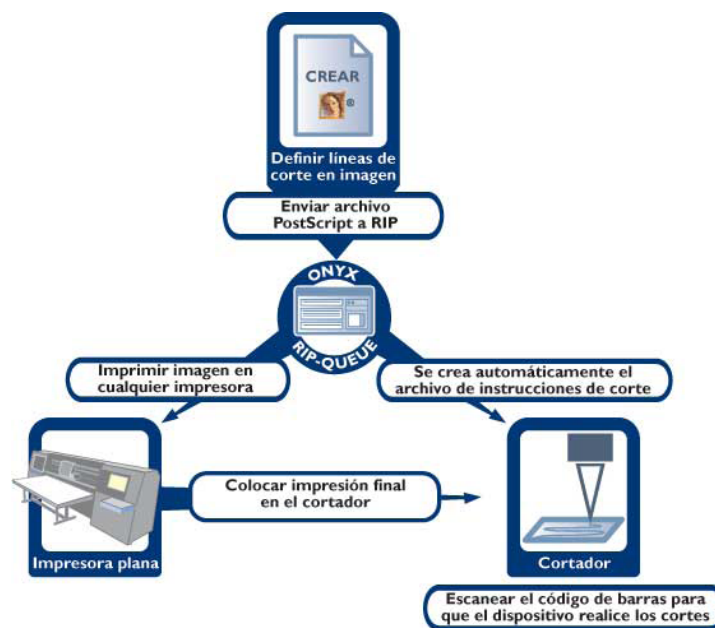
CREAR

Definir líneas de corte en imagen

Enviar archivo PostScript a RIP

ONYX
RIP-QUEUE

Imprimir imagen en cualquier impresora

Se crea automáticamente el archivo de instrucciones de corte

Colocar impresión final en el cortador

Impresora plana

Cortador

Escanear el código de barras para que el dispositivo realice los cortes